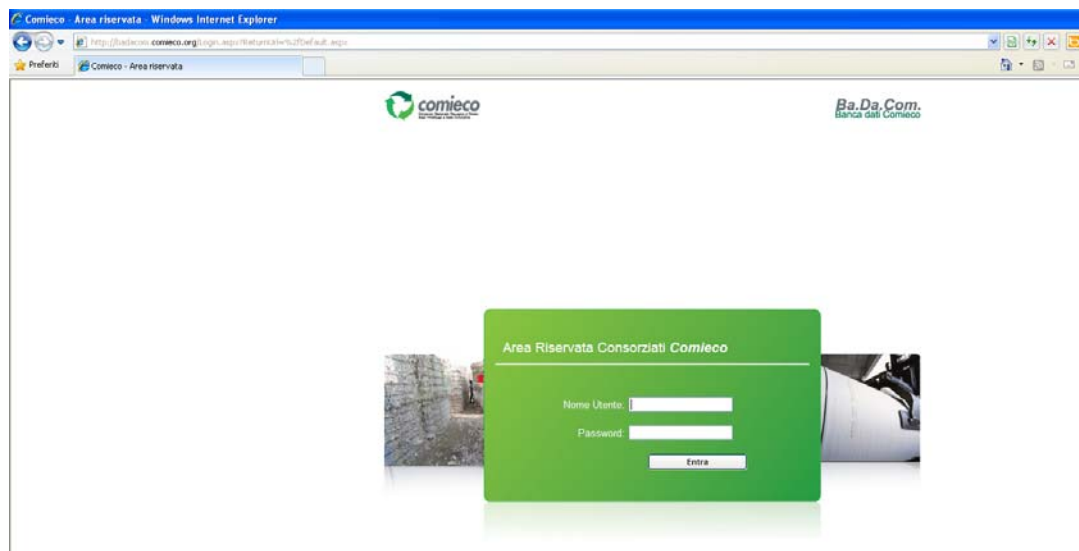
Comieco - Area riservata - Windows Internet Explorer

http://badacom.comieco.org/Login.aspx?ReturnUrl=%2fDefault.aspx

Preferiti

Comieco - Area riservata

comieco

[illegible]

Ba.Da.Com.
Banca dati Comieco

Area Riservata Consorziati *Comieco*

Nome Utente:

Password:

Entra